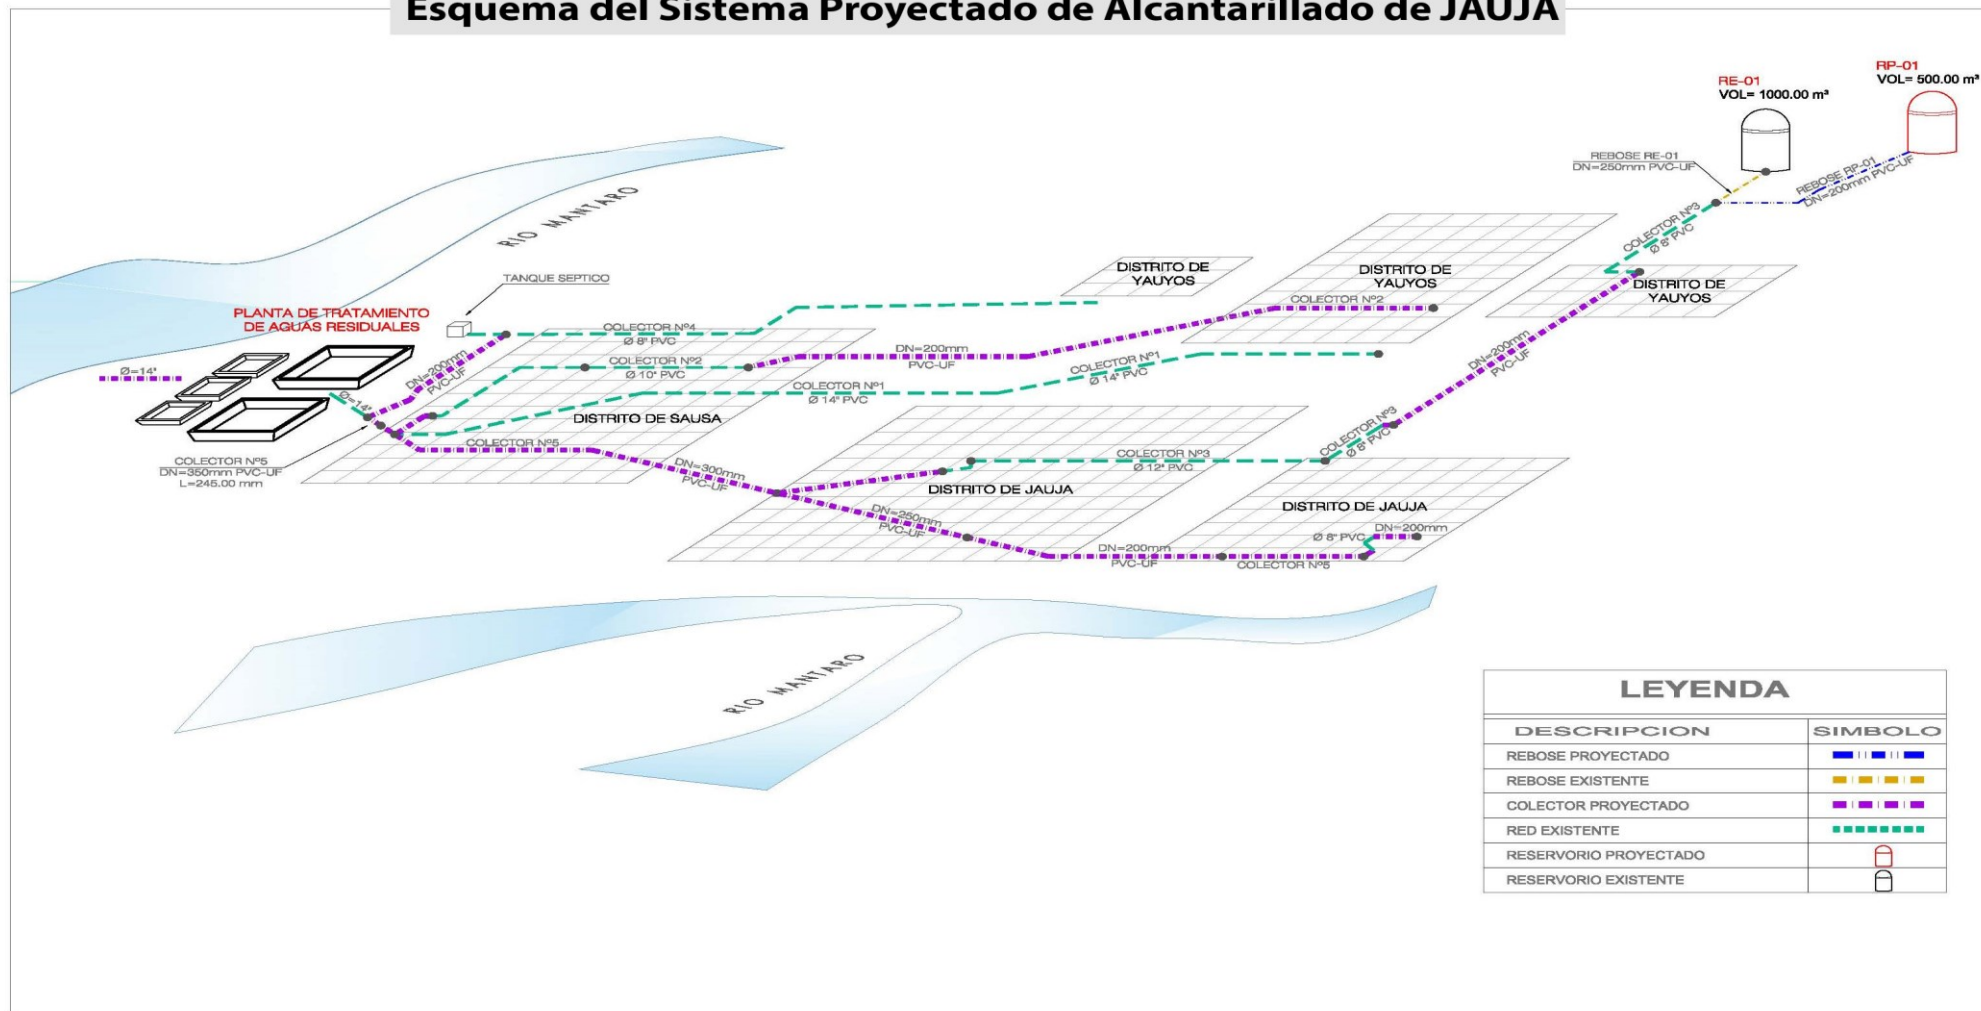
Esquema del Sistema Proyectado de Alcantarillado de JAUJA

RP-01
VOL= 500.00 m³

RE-01
VOL= 1000.00 m³

REBOSE RE-01
DN=250mm PVC-UF

REBOSE RP-01
DN=200mm PVC-UF

RIO MANTARO

COLECTOR Nº3
Ø 8" PVC

DISTRITO DE YAUYOS

DISTRITO DE YAUYOS

DISTRITO DE YAUYOS

TANQUE SEPTICO

PLANTA DE TRATAMIENTO DE AGUAS RESIDUALES

COLECTOR Nº2

COLECTOR Nº4
Ø 8" PVC

DN=200mm PVC-UF

COLECTOR Nº2
Ø 10" PVC

DN=200mm PVC-UF

COLECTOR Nº1
Ø 14" PVC

COLECTOR Nº1
Ø 14" PVC

DN=200mm PVC-UF

Ø=14"

Ø=14"

DISTRITO DE SAUSA

COLECTOR Nº5

COLECTOR Nº5
DN=350mm PVC-UF
L=245.00 mm

DN=300mm PVC-UF

COLECTOR Nº3
Ø 12" PVC

COLECTOR Nº3
Ø 8" PVC

DISTRITO DE JAUJA

DISTRITO DE JAUJA

DN=250mm PVC-UF

DN=200mm PVC-UF

Ø 8" PVC

DN=200mm

COLECTOR Nº5

RIO MANTARO

LEYENDA

| DESCRIPCION | SIMBOLO |
|---|---|
| REBOSE PROYECTADO | |
| REBOSE EXISTENTE | |
| COLECTOR PROYECTADO | |
| RED EXISTENTE | |
| RESERVORIO PROYECTADO | |
| RESERVORIO EXISTENTE | |